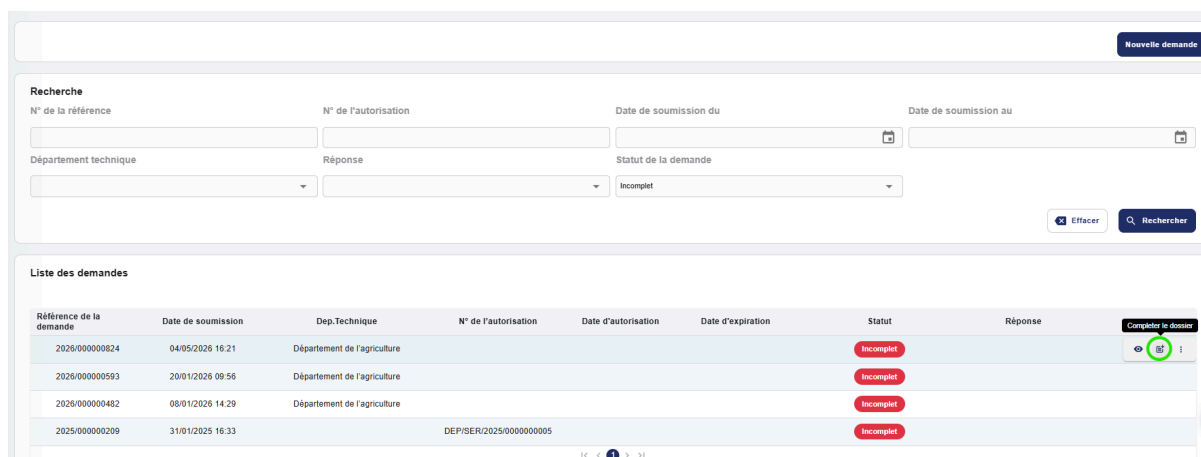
Nouvelle demande

Recherche

N° de la référence

N° de l'autorisation

Date de soumission du

Date de soumission au

Département technique

Réponse

Statut de la demande

Incomplet

Effacer

Rechercher

Liste des demandes

| Référence de la demande | Date de soumission | Dep.Technique | N° de l'autorisation | Date d'autorisation | Date d'expiration | Statut | Réponse | |
|---|---|---|---|---|---|---|---|---|
| 2026/000000824 | 04/05/2026 16:21 | Département de l'agriculture | | | | Incomplet | | Completer le dossier |
| 2026/000000593 | 20/01/2026 09:56 | Département de l'agriculture | | | | Incomplet | | |
| 2026/000000482 | 08/01/2026 14:29 | Département de l'agriculture | | | | Incomplet | | |
| 2025/000000209 | 31/01/2025 16:33 | | DEP/SER/2025/0000000005 | | | Incomplet | | |

1